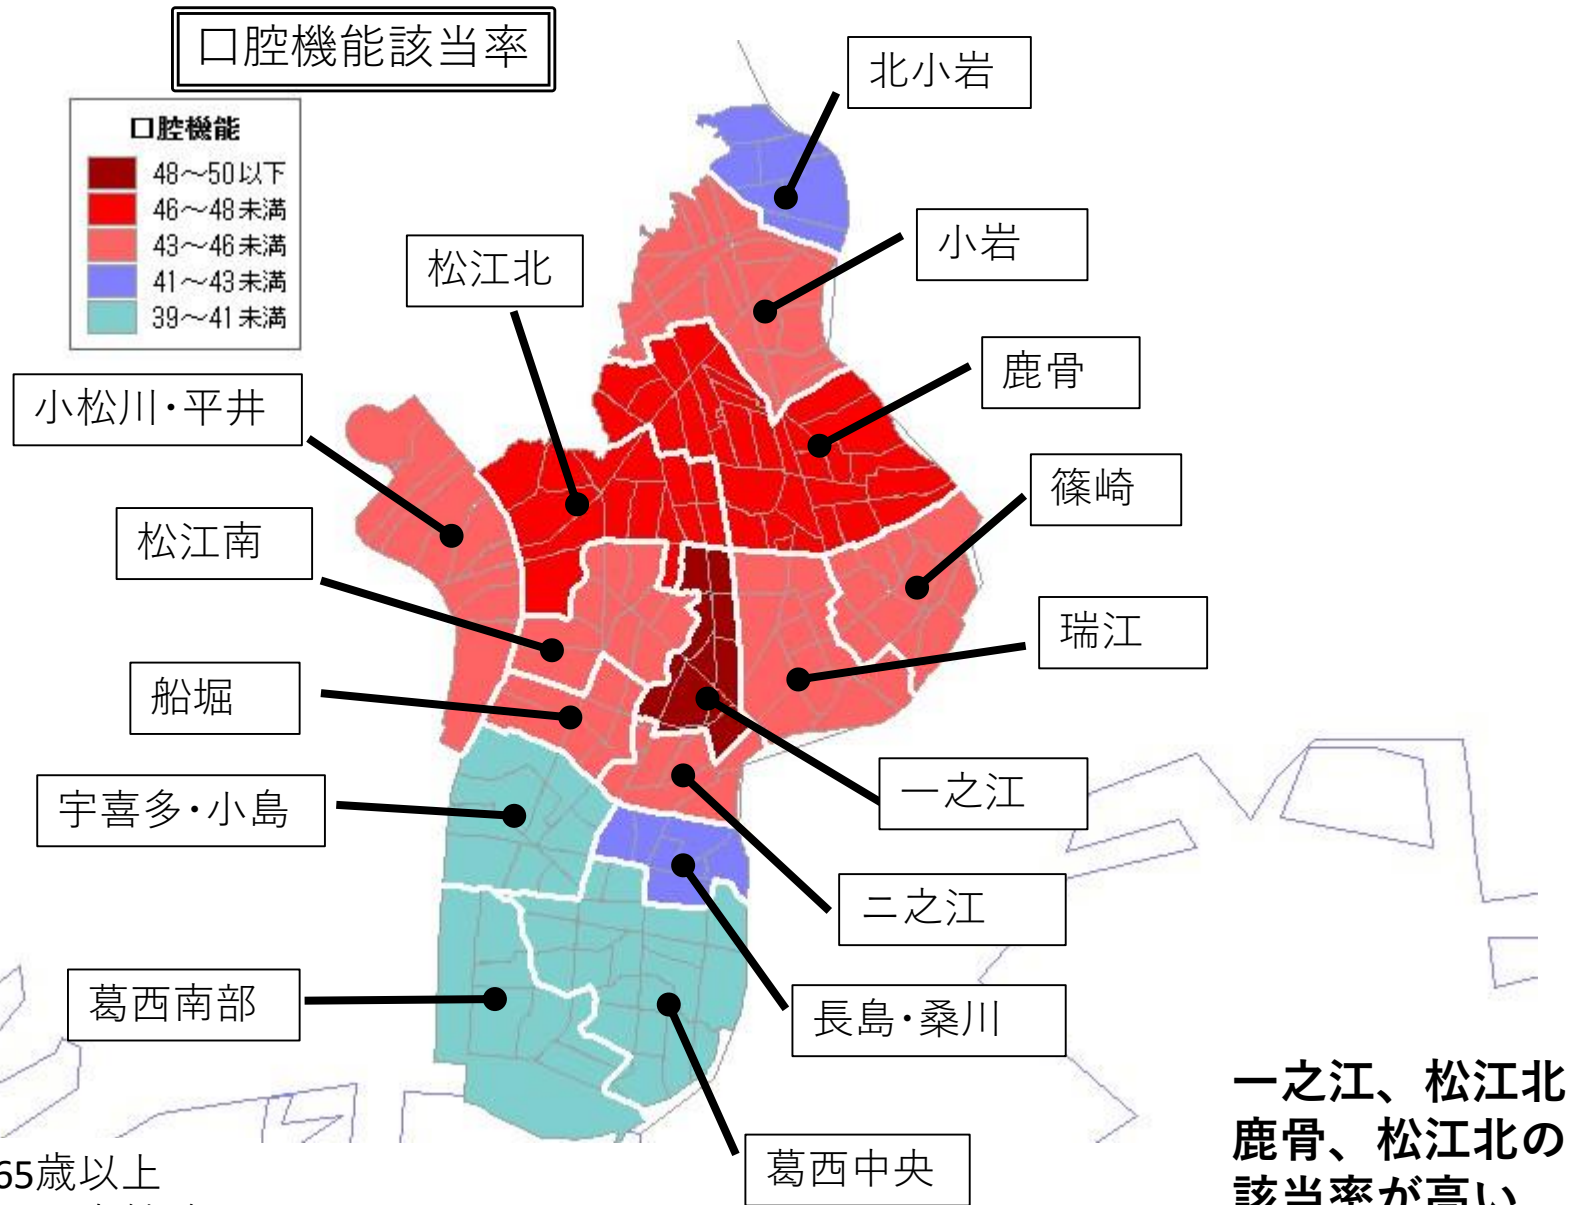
口腔機能該当率

口腔機能
48～50以下
46～48未満
43～46未満
41～43未満
39～41未満

北小岩
小岩
松江北
鹿骨
小松川・平井
篠崎
松江南
瑞江
船堀
一之江
宇喜多・小島
二之江
葛西南部
長島・桑川
葛西中央

65歳以上
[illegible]

一之江、松江北
鹿骨、松江北の
該当率が高い